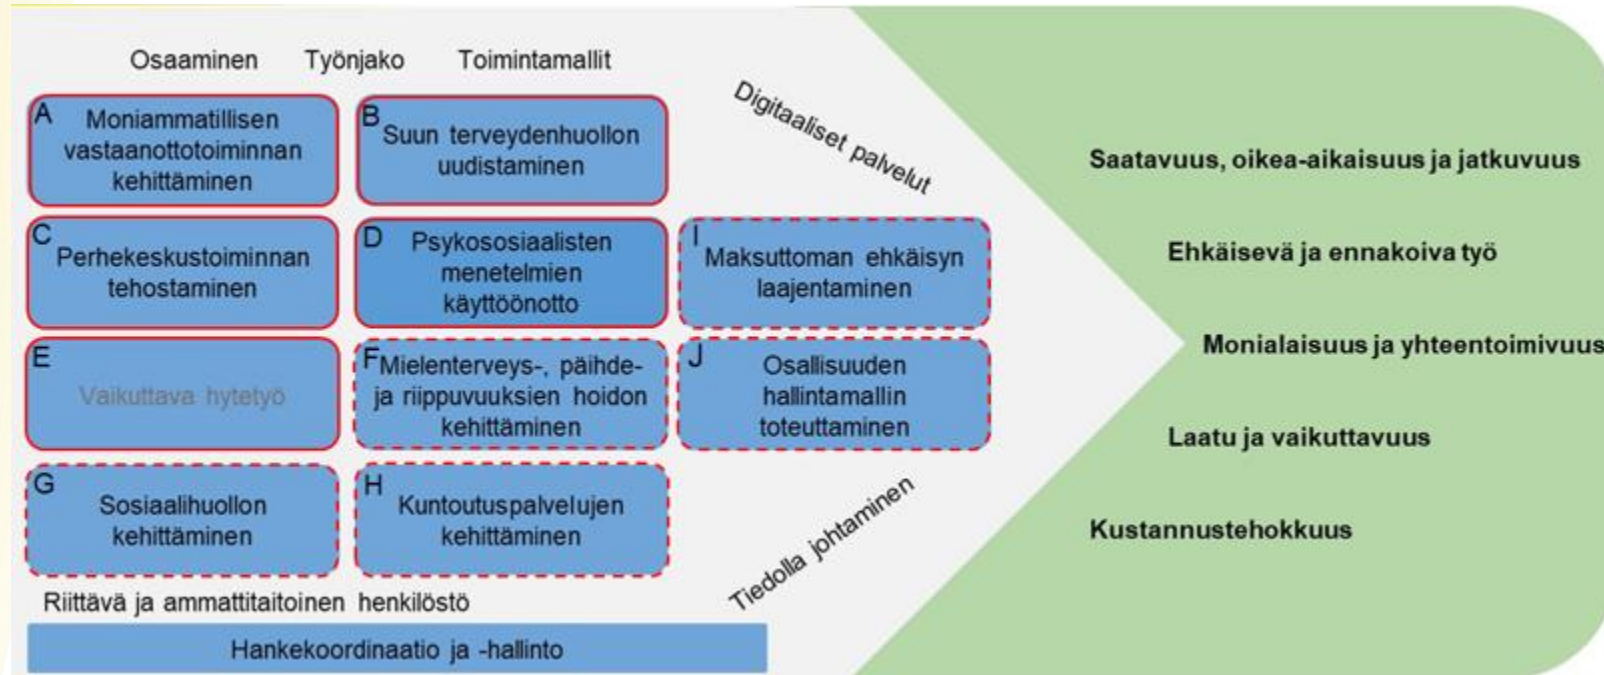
Osaaminen Työnjako Toimintamallit

Digitaaliset palvelut

A Moniammatillisen vastaanottotoiminnan kehittäminen

B Suun terveydenhuollon uudistaminen

C Perhekeskustoiminnan tehostaminen

D Psykososiaalisten menetelmien käyttöönotto

I Maksuttoman ehkäisyn laajentaminen

E Vaikuttava hytetyö

F Mielenterveys-, päihde- ja riippuvuuksien hoidon kehittäminen

J Osallisuuden hallintamallin toteuttaminen

G Sosiaalihuollon kehittäminen

H Kuntoutuspalvelujen kehittäminen

Tiedolla johtaminen

Riittävä ja ammattitaitoinen henkilöstö

Hankekoordinaatio ja -hallinto

Saatavuus, oikea-aikaisuus ja jatkuvuus

Ehkäisevä ja ennakoiva työ

Monialaisuus ja yhteentoimivuus

Laatu ja vaikuttavuus

Kustannustehokkuus